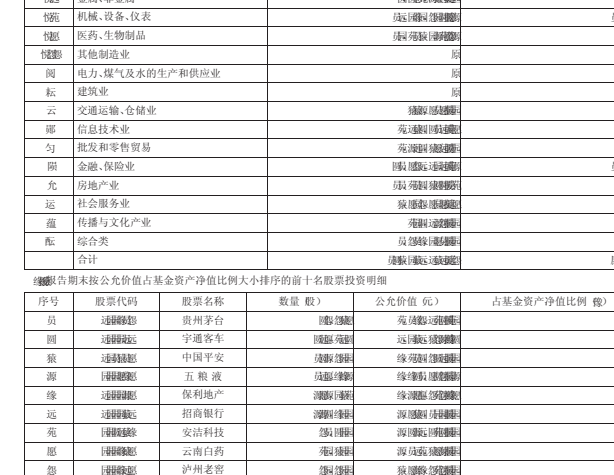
| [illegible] | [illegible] | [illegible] |
|---|---|---|
| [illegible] | 机械、设备、仪表 | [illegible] |
| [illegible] | 医药、生物制品 | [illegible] |
| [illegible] | 其他制造业 | 原 |
| 阅 | 电力、煤气及水的生产和供应业 | 原 |
| 耘 | 建筑业 | 原 |
| 云 | 交通运输、仓储业 | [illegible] |
| 郧 | 信息技术业 | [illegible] |
| 匀 | 批发和零售贸易 | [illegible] |
| 陨 | 金融、保险业 | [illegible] |
| 允 | 房地产业 | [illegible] |
| 运 | 社会服务业 | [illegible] |
| 蕴 | 传播与文化产业 | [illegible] |
| 酝 | 综合类 | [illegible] |
| | 合计 | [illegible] |

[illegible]报告期末按公允价值占基金资产净值比例大小排序的前十名股票投资明细

| 序号 | 股票代码 | 股票名称 | 数量（股） | 公允价值（元） | 占基金资产净值比例（%） |
|---|---|---|---|---|---|
| 员 | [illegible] | 贵州茅台 | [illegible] | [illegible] | |
| 圆 | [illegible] | 宇通客车 | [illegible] | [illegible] | |
| 猿 | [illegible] | 中国平安 | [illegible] | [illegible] | |
| 源 | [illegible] | 五 粮 液 | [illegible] | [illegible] | |
| 缘 | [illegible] | 保利地产 | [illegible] | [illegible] | |
| 远 | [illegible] | 招商银行 | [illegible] | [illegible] | |
| 苑 | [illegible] | 安洁科技 | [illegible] | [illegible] | |
| 愿 | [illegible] | 云南白药 | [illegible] | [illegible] | |
| 怨 | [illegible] | 泸州老窖 | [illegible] | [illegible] | |